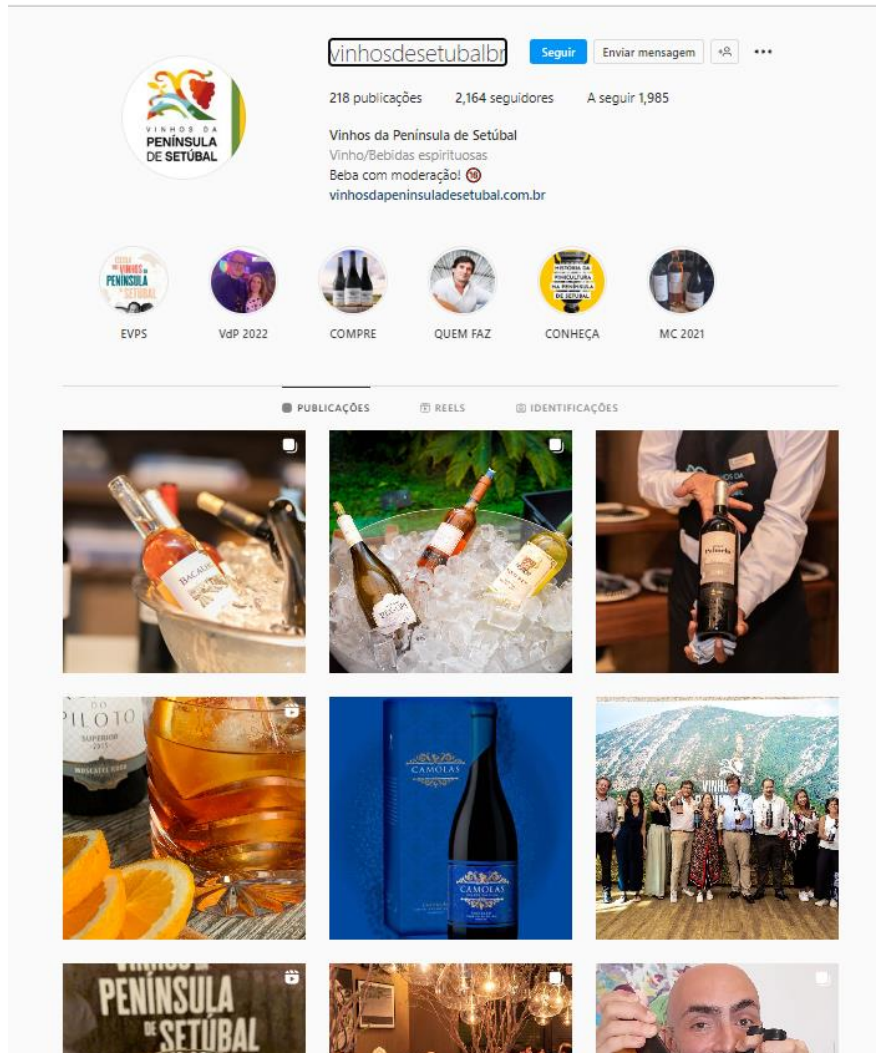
vinhosdesetubalbr

Seguir Enviar mensagem

218 publicações 2,164 seguidores A seguir 1,985

Vinhos da Península de Setúbal
Vinho/Bebidas espirituosas
Beba com moderação! 18
vinhosdapeninsuladesetubal.com.br

VINHOS DA PENÍNSULA DE SETÚBAL

EVPS VdP 2022 COMPRE QUEM FAZ CONHEÇA MC 2021

PUBLICAÇÕES REELS IDENTIFICAÇÕES

BACALHÔA

PILOTO
SUPERIOR
MOSCATEL ROXO

CAMÕLAS

CAMÕLAS

PENÍNSULA DE SETÚBAL